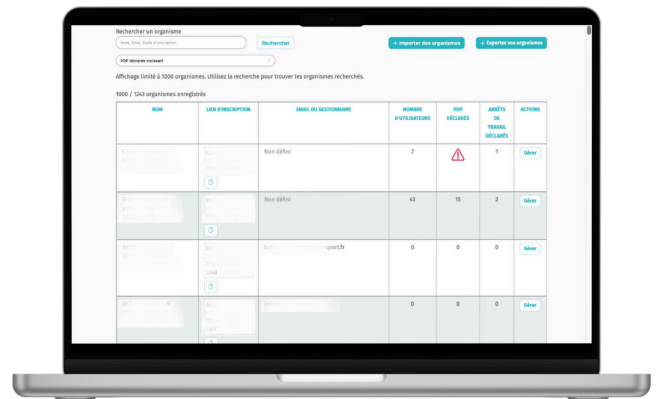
Rechercher un organisme

Nom, Email, Code d'inscription

Rechercher

+ Importer des organismes

+ Exporter les organismes

PDP déclarés croissant

Affichage limité à 1000 organismes. Utilisez la recherche pour trouver les organismes recherchés.

1000 / 1243 organismes enregistrés

| NOM | LIEN D'INSCRIPTION | EMAIL DU GESTIONNAIRE | NOMBRE D'UTILISATEURS | PDP DÉCLARÉS | ARRÊTS DE TRAVAIL DÉCLARÉS | ACTIONS |
|---|---|---|---|---|---|---|
| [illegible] | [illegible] | Non défini | 7 | | 1 | Gérer |
| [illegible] | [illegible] | Non défini | 43 | 15 | 2 | Gérer |
| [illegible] | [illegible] | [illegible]sport.fr | 0 | 0 | 0 | Gérer |
| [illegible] | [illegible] | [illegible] | 0 | 0 | 0 | Gérer |